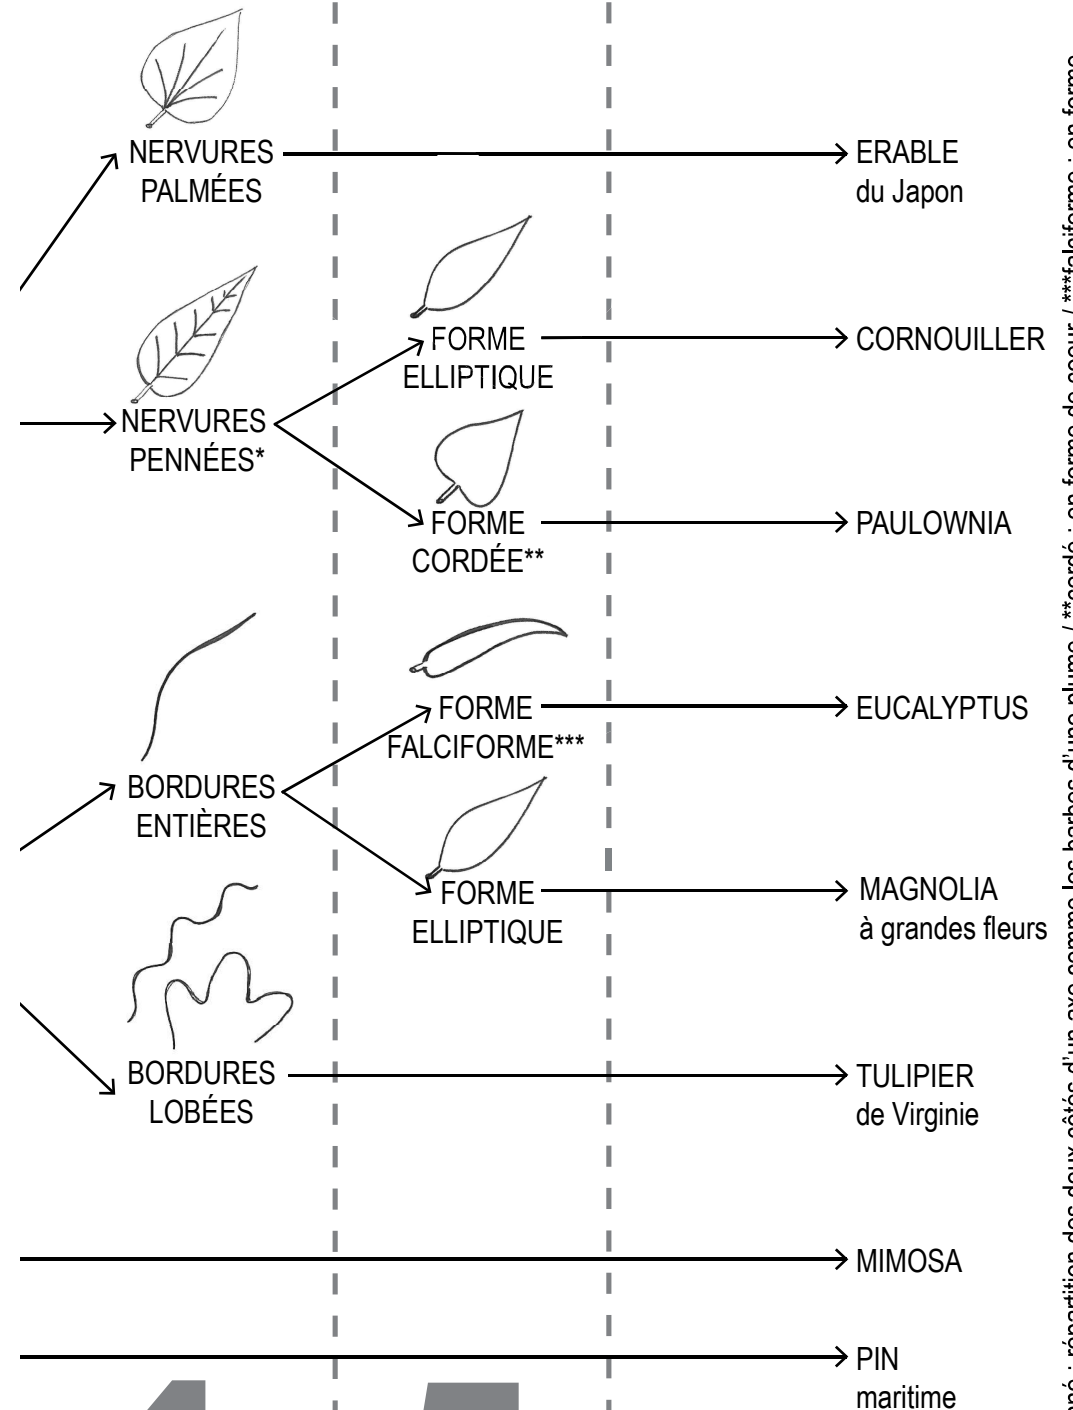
NERVURES PALMÉES

ERABLE du Japon

NERVURES PENNÉES*

FORME ELLIPTIQUE

CORNOUILLER

FORME CORDÉE**

PAULOWNIA

BORDURES ENTIÈRES

FORME FALCIFORME***

EUCALYPTUS

FORME ELLIPTIQUE

MAGNOLIA à grandes fleurs

BORDURES LOBÉES

TULIPIER de Virginie

MIMOSA

PIN maritime

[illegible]né : répartition des deux côtés d'un axe comme les barbes d'une plume / **cordé : en forme de cœur / ***falciforme : en forme